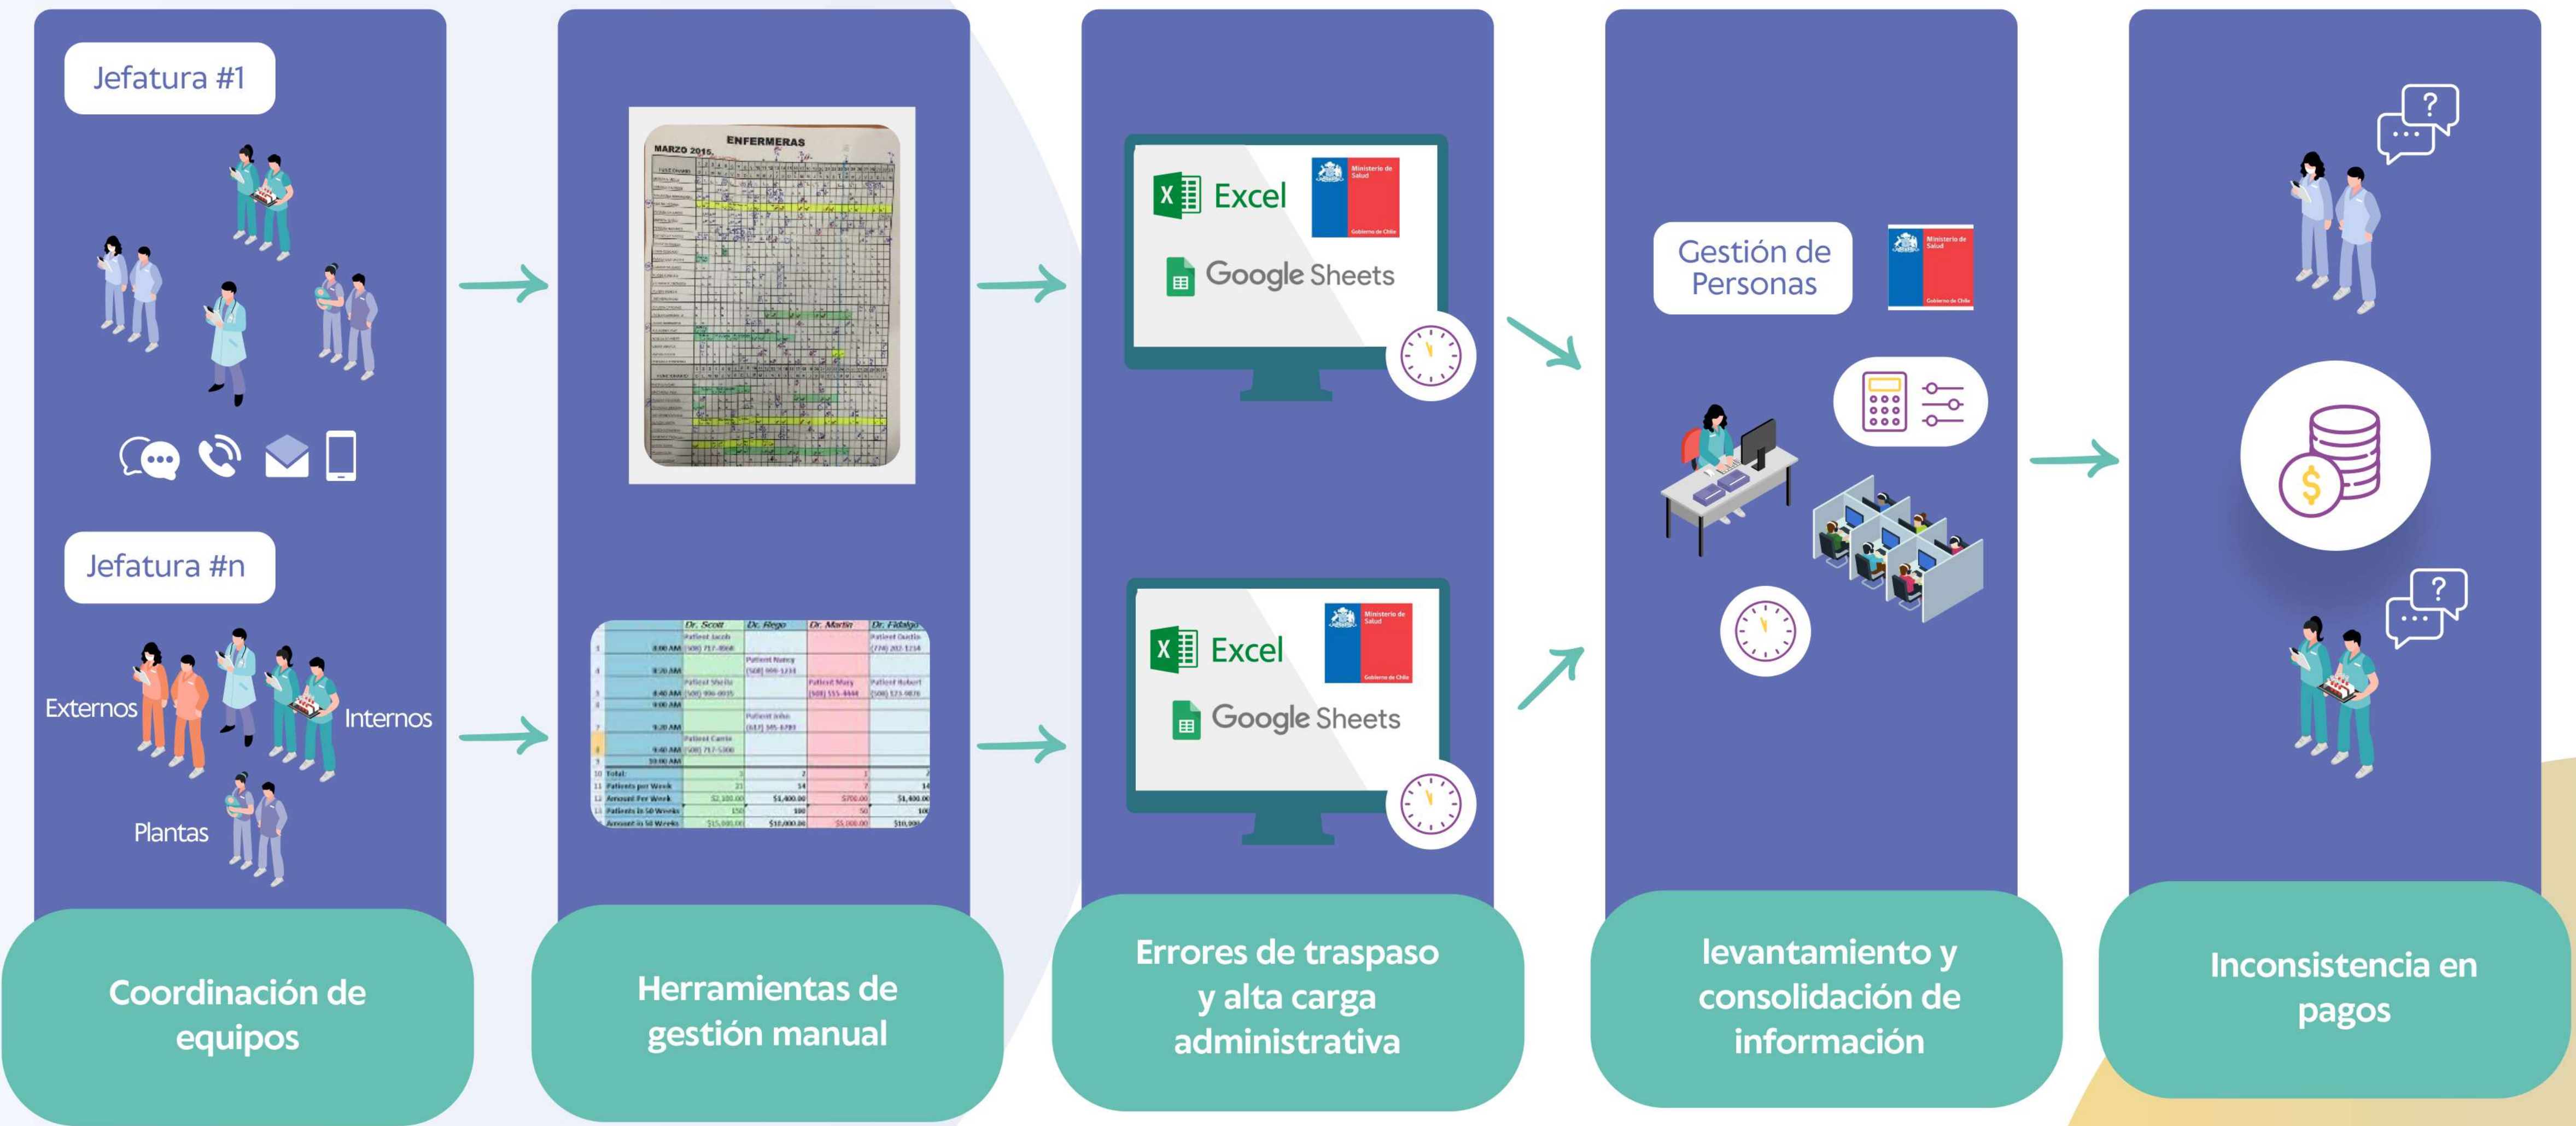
Jefatura #1

Jefatura #n

Externos

Internos

Plantas

Coordinación de equipos

ENFERMERAS

MARZO 2015

| | | Dr. Scott | Dr. Rego | Dr. Martin | Dr. Fidalgo |
|---|---|---|---|---|---|
| | 8:00 AM | Patient Jacob (508) 717-8068 | | | Patient Dustin (774) 202-1234 |
| | 8:20 AM | | Patient Nancy (508) 999-1234 | | |
| | 8:40 AM | Patient Sheila (508) 996-0035 | | Patient Mary (508) 555-4444 | Patient Robert (508) 123-9876 |
| | 9:00 AM | | | | |
| | 9:20 AM | | Patient John (617) 345-6789 | | |
| | 9:40 AM | Patient Carrie (508) 717-5300 | | | |
| | 10:00 AM | | | | |
| 10 | Total: | 3 | 2 | 1 | 2 |
| 11 | Patients per Week | 21 | 14 | 7 | 14 |
| 12 | Amount Per Week | $2,100.00 | $1,400.00 | $700.00 | $1,400.00 |
| 13 | Patients in 50 Weeks | 150 | 100 | 50 | 100 |
| 14 | Amount in 50 Weeks | $15,000.00 | $10,000.00 | $5,000.00 | $10,000 |

Herramientas de gestión manual

Excel

Ministerio de Salud

Gobierno de Chile

Google Sheets

Excel

Ministerio de Salud

Gobierno de Chile

Google Sheets

Errores de traspaso y alta carga administrativa

Gestión de Personas

Ministerio de Salud

Gobierno de Chile

levantamiento y consolidación de información

?

?

$

Inconsistencia en pagos